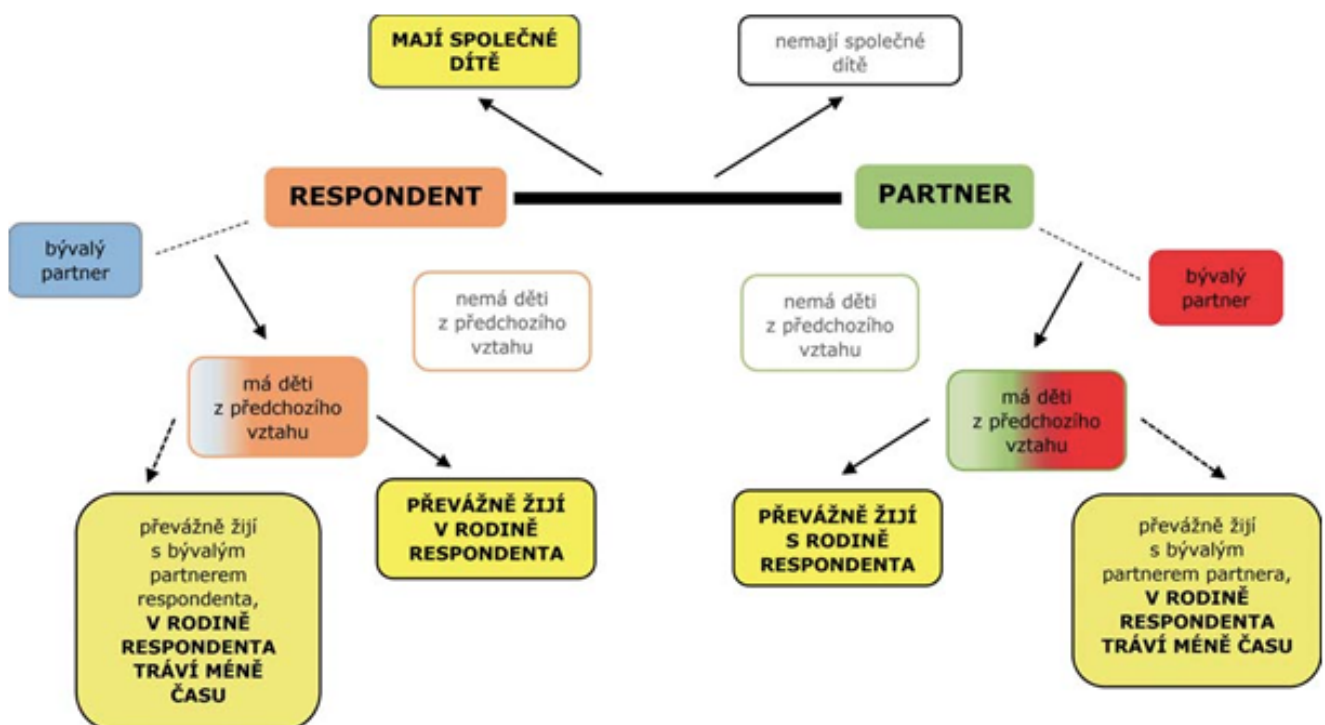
MAJÍ SPOLEČNÉ DÍTĚ

nemají společné dítě

RESPONDENT

PARTNER

bývalý partner

nemá děti z předchozího vztahu

nemá děti z předchozího vztahu

bývalý partner

má děti z předchozího vztahu

má děti z předchozího vztahu

převážně žijí s bývalým partnerem respondenta, V RODINĚ RESPONDENTA TRÁVÍ MÉNĚ ČASU

PŘEVÁŽNĚ ŽIJÍ V RODINĚ RESPONDENTA

PŘEVÁŽNĚ ŽIJÍ S RODINĚ RESPONDENTA

převážně žijí s bývalým partnerem partnera, V RODINĚ RESPONDENTA TRÁVÍ MÉNĚ ČASU